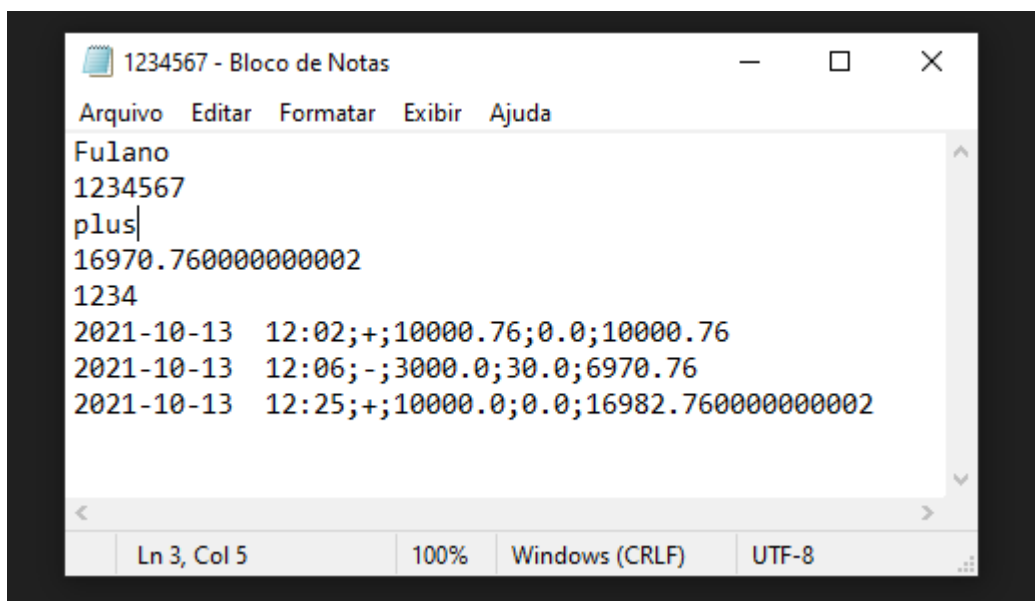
1234567 - Bloco de Notas

Arquivo Editar Formatar Exibir Ajuda

Fulano
1234567
plus
16970.760000000002
1234
2021-10-13 12:02;+;10000.76;0.0;10000.76
2021-10-13 12:06;-;3000.0;30.0;6970.76
2021-10-13 12:25;+;10000.0;0.0;16982.760000000002

Ln 3, Col 5 | 100% | Windows (CRLF) | UTF-8